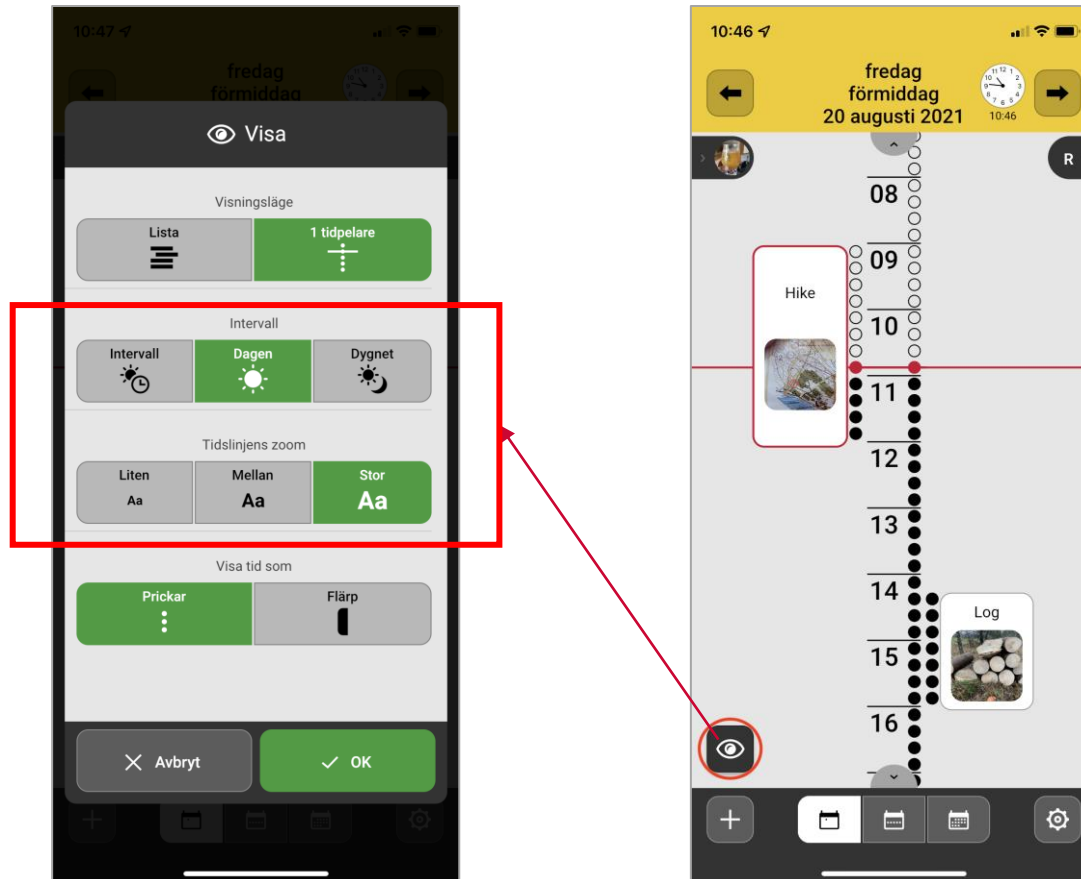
10:47

fredag
förmiddag

Visa

Visningsläge

Lista

1 tidpelare

Intervall

Intervall

Dagen

Dygnet

Tidslinjens zoom

Liten
Aa

Mellan
Aa

Stor
Aa

Visa tid som

Prickar

Flärp

Avbryt

OK

10:46

fredag
förmiddag
20 augusti 2021

10:46

R

08

09

Hike

10

11

12

13

14

Log

15

16